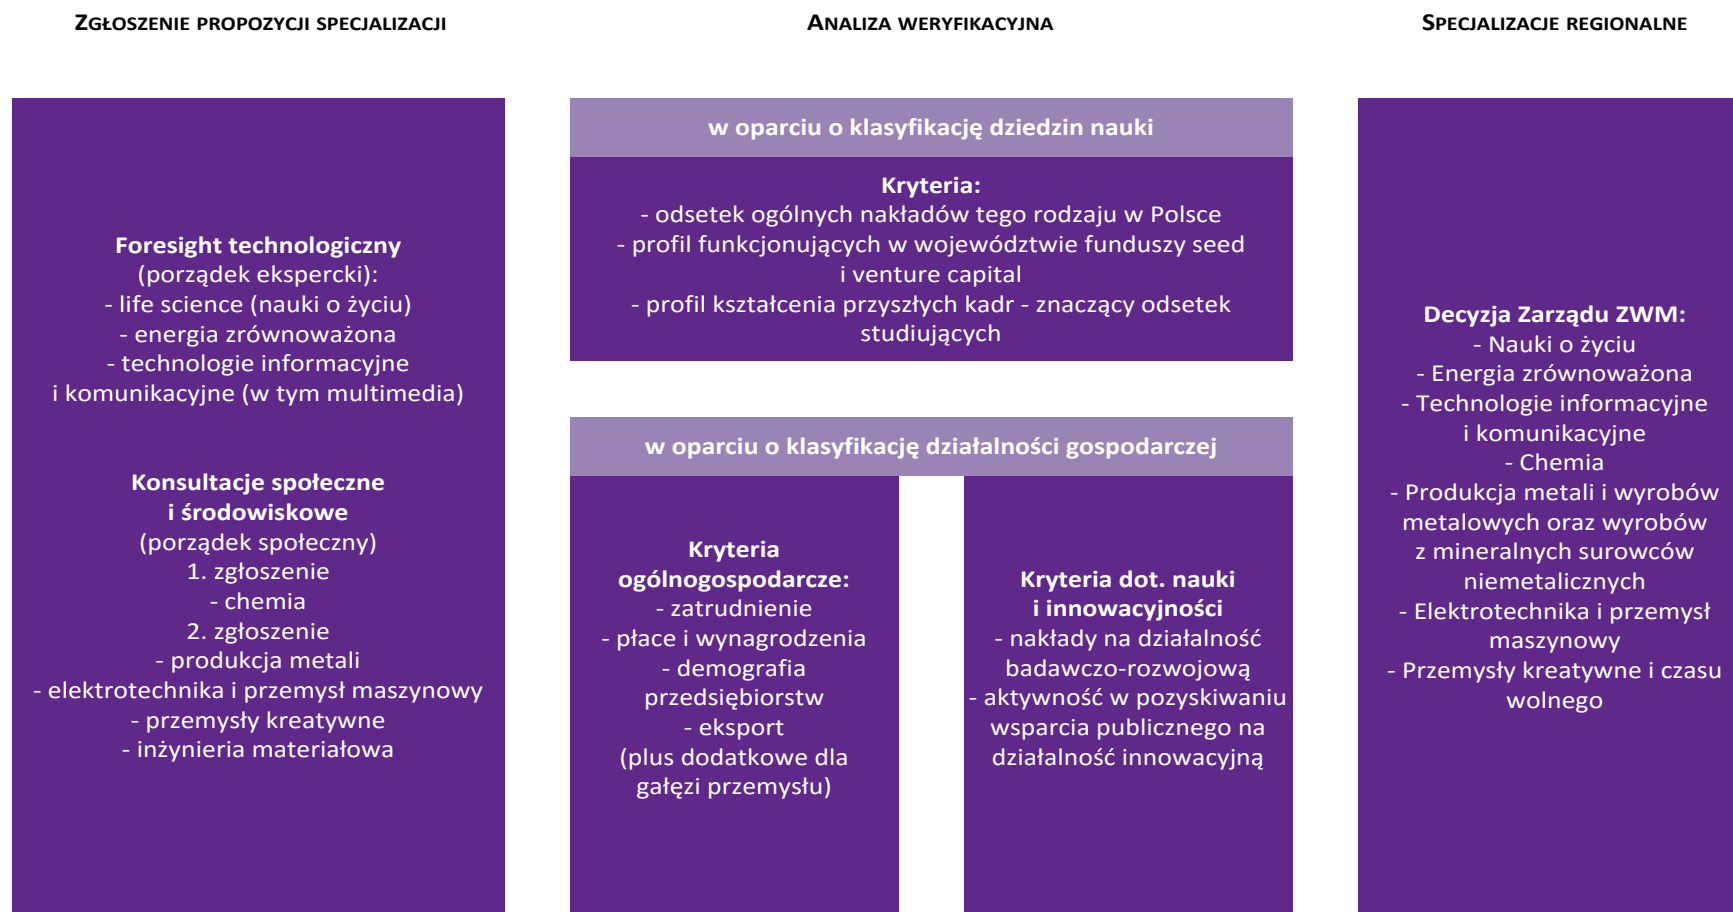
ZGŁOSZENIE PROPOZYCJI SPECJALIZACJI

ANALIZA WERYFIKACYJNA

SPECJALIZACJE REGIONALNE

Foresight technologiczny
(porządek ekspercki):
- life science (nauki o życiu)
- energia zrównoważona
- technologie informacyjne i komunikacyjne (w tym multimedia)

Konsultacje społeczne i środowiskowe
(porządek społeczny)
1. zgłoszenie
- chemia
2. zgłoszenie
- produkcja metali
- elektrotechnika i przemysł maszynowy
- przemysły kreatywne
- inżynieria materiałowa

w oparciu o klasyfikację dziedzin nauki

Kryteria:
- odsetek ogólnych nakładów tego rodzaju w Polsce
- profil funkcjonujących w województwie funduszy seed i venture capital
- profil kształcenia przyszłych kadr - znaczący odsetek studiujących

w oparciu o klasyfikację działalności gospodarczej

Kryteria ogólnogospodarcze:
- zatrudnienie
- płace i wynagrodzenia
- demografia przedsiębiorstw
- eksport
(plus dodatkowe dla gałęzi przemysłu)

Kryteria dot. nauki i innowacyjności
- nakłady na działalność badawczo-rozwojową
- aktywność w pozyskiwaniu wsparcia publicznego na działalność innowacyjną

Decyzja Zarządu ZWM:
- Nauki o życiu
- Energia zrównoważona
- Technologie informacyjne i komunikacyjne
- Chemia
- Produkcja metali i wyrobów metalowych oraz wyrobów z mineralnych surowców niemetalicznych
- Elektrotechnika i przemysł maszynowy
- Przemysły kreatywne i czasu wolnego